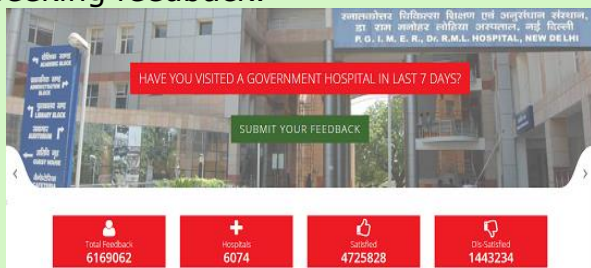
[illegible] feedback.

स्नातकोत्तर चिकित्सा शिक्षा एवं अनुसंधान संस्थान, डा राम मनोहर लोहिया अस्पताल, नई दिल्ली
P. G. I. M. E. R., Dr. R.M.L. HOSPITAL, NEW DELHI

शैक्षिक खण्ड
ACADEMIC BLOCK
प्रशासनिक खण्ड
ADMINISTRATIVE BLOCK
पुस्तकालय खण्ड
LIBRARY BLOCK
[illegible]
AUDITORIUM
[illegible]
GUEST HOUSE
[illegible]
CAFETERIA

HAVE YOU VISITED A GOVERNMENT HOSPITAL IN LAST 7 DAYS?

SUBMIT YOUR FEEDBACK

‹

›

Total Feedback
6169062

Hospitals
6074

Satisfied
4725828

Dis-Satisfied
1443234